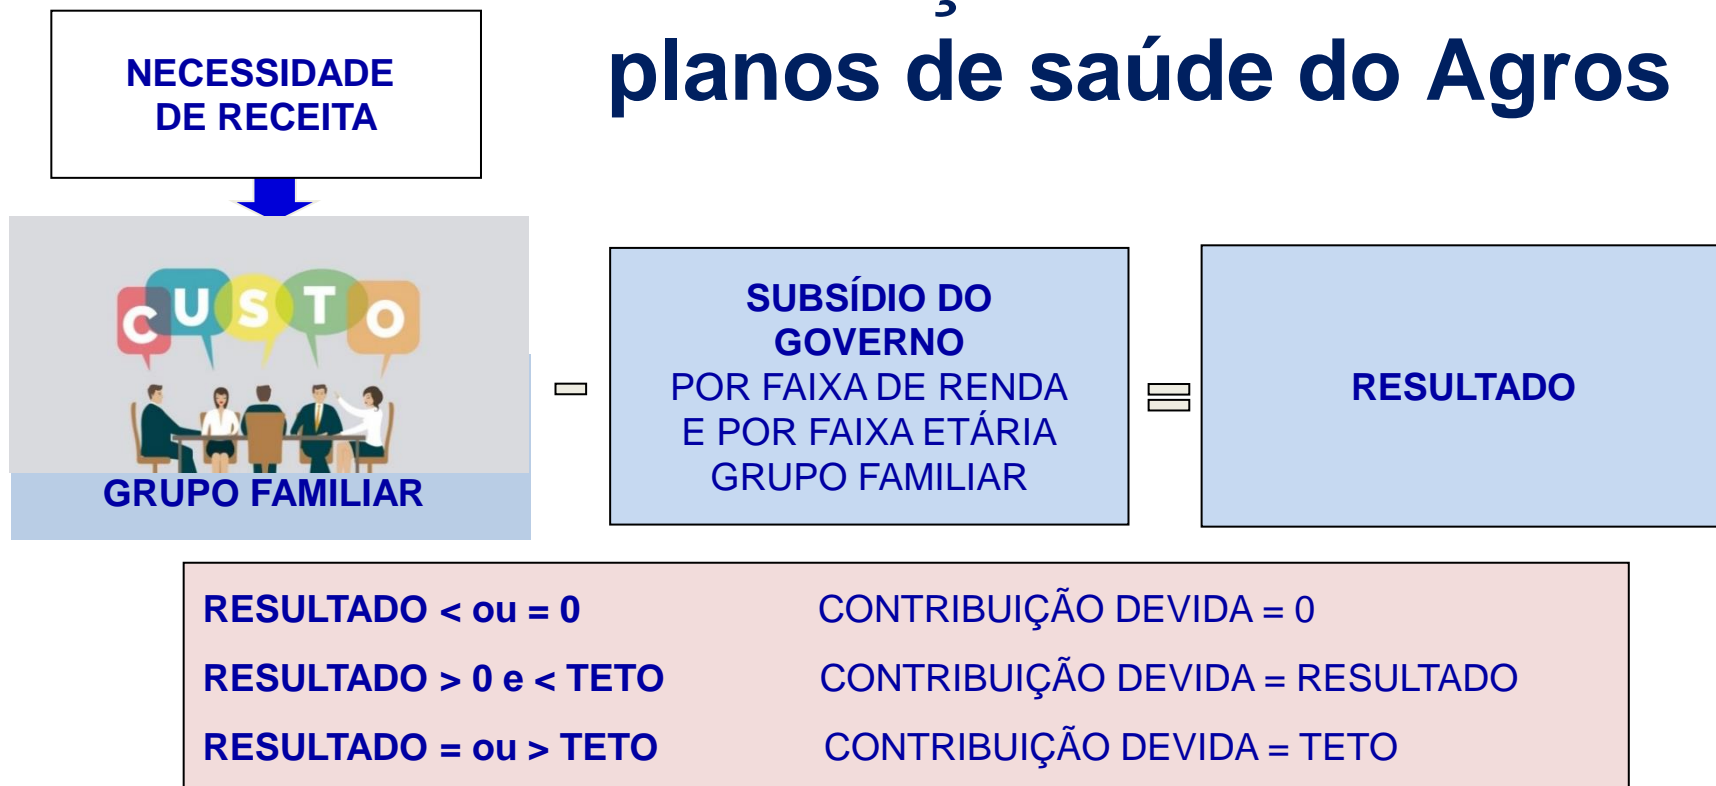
NECESSIDADE DE RECEITA

planos de saúde do Agros

CUSTO

GRUPO FAMILIAR

SUBSÍDIO DO GOVERNO
POR FAIXA DE RENDA E POR FAIXA ETÁRIA GRUPO FAMILIAR

RESULTADO

| | |
|---|---|
| RESULTADO < ou = 0 | CONTRIBUIÇÃO DEVIDA = 0 |
| RESULTADO > 0 e < TETO | CONTRIBUIÇÃO DEVIDA = RESULTADO |
| RESULTADO = ou > TETO | CONTRIBUIÇÃO DEVIDA = TETO |